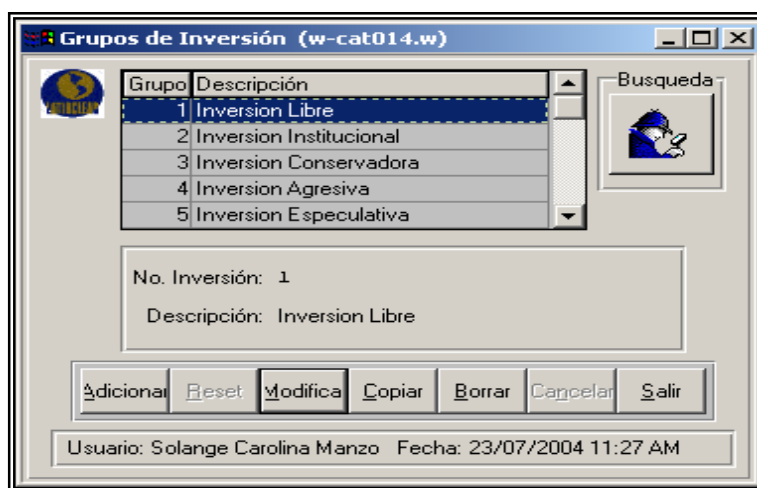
Grupos de Inversión (w-cat014.w)

| Grupo | Descripción |
|---|---|
| 1 | Inversion Libre |
| 2 | Inversion Institucional |
| 3 | Inversion Conservadora |
| 4 | Inversion Agresiva |
| 5 | Inversion Especulativa |

Busqueda

No. Inversión: 1

Descripción: Inversion Libre

Adicionar Reset Modifica Copiar Borrar Cancelar Salir

Usuario: Solange Carolina Manzo Fecha: 23/07/2004 11:27 AM